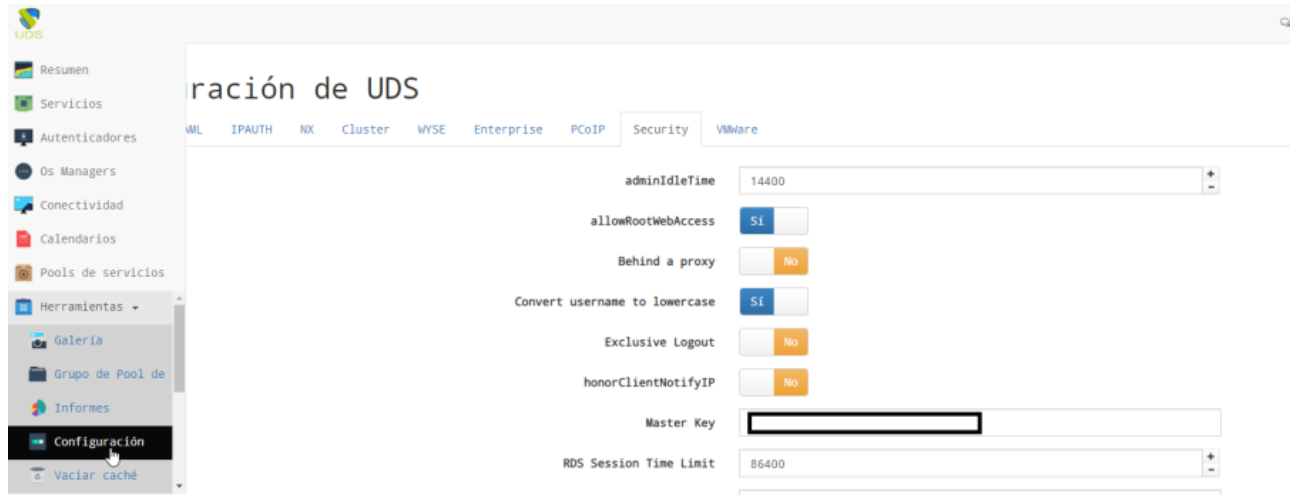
UDS

Resumen
Servicios
Autenticadores
Os Managers
Conectividad
Calendarios
Pools de servicios
Herramientas
Galería
Grupo de Pool de
Informes
Configuración
Vaciar caché

ración de UDS

AML IPAUTH NX Cluster WYSE Enterprise PCoIP Security VMWare

adminIdleTime 14400
allowRootWebAccess Sí
Behind a proxy No
Convert username to lowercase Sí
Exclusive Logout No
honorClientNotifyIP No
Master Key
RDS Session Time Limit 86400